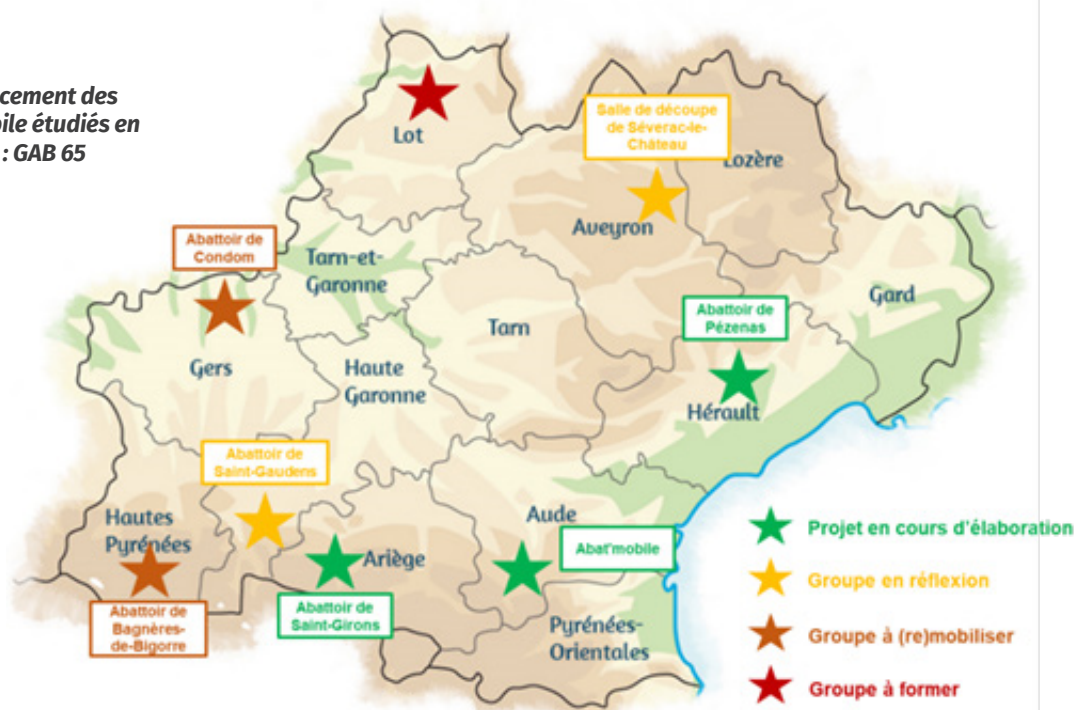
cement des
bile étudiés en
: GAB 65

Lot

Salle de découpe de Séverac-le-Château

Lozère

Aveyron

Abattoir de Condom

Tarn-et-Garonne

Tarn

Gard

Abattoir de Pézenas

Gers

Haute Garonne

Hérault

Abattoir de Saint-Gaudens

Aude

Hautes Pyrénées

Abat'mobile

Ariège

Abattoir de Saint-Girons

Abattoir de Bagnères-de-Bigorre

Pyrénées-Orientales

Projet en cours d'élaboration

Groupe en réflexion

Groupe à (re)mobiliser

Groupe à former